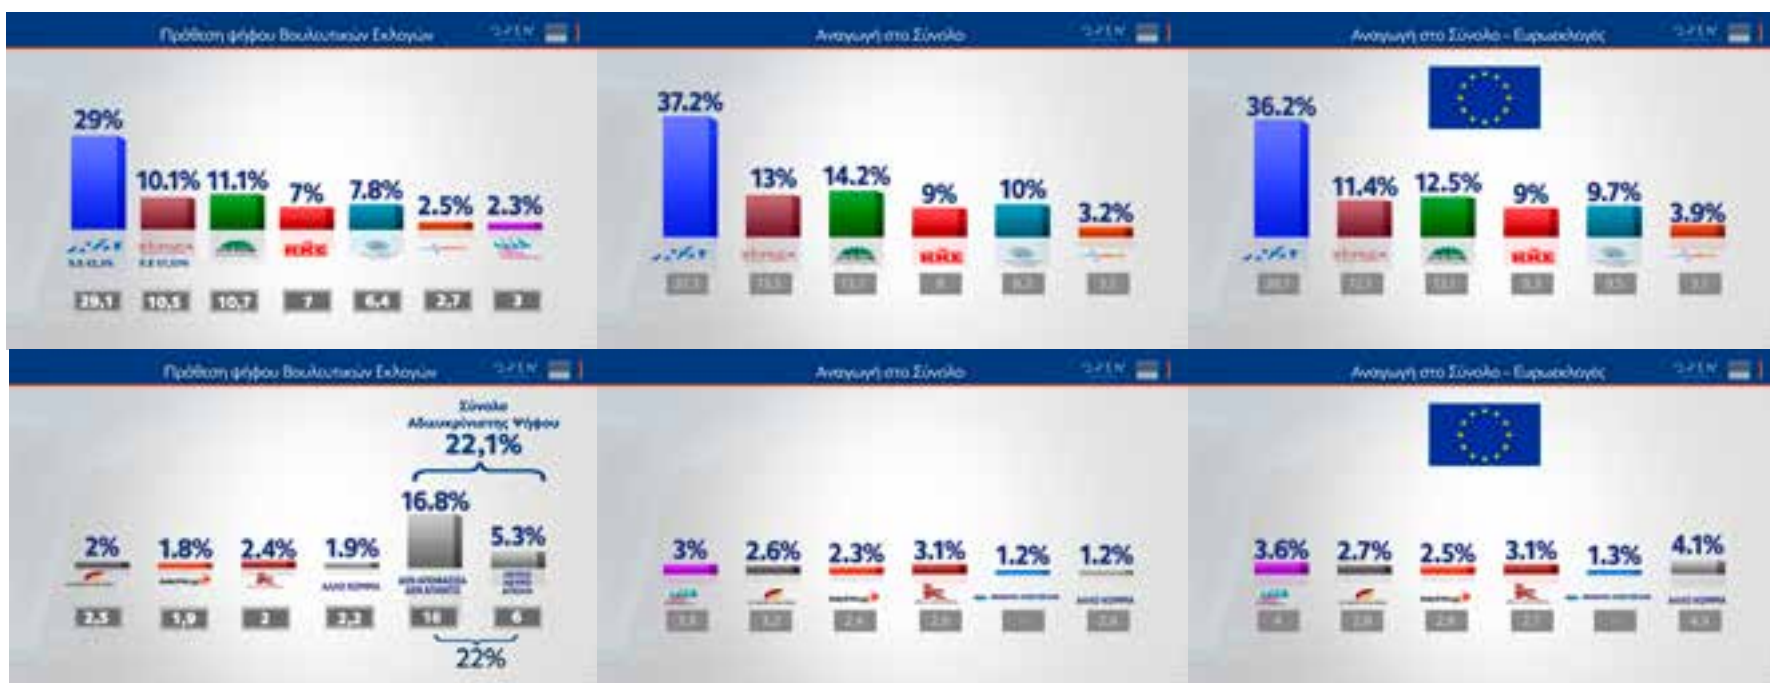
Πρόθεση ψήφου Βουλευτικών Εκλογών OPEN

29% 10.1% 11.1% 7% 7.8% 2.5% 2.3%

ΚΚΕ

29.1 10.5 10.7 7 6.4 2.7 3

Αναγωγή στο Σύνολο OPEN

37.2% 13% 14.2% 9% 10% 3.2%

ΚΚΕ

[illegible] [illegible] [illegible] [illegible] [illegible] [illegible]

Αναγωγή στο Σύνολο - Ευρωεκλογές OPEN

36.2% 11.4% 12.5% 9% 9.7% 3.9%

ΚΚΕ

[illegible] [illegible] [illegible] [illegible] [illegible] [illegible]

Πρόθεση ψήφου Βουλευτικών Εκλογών OPEN

Σύνολο Αδιευκρίνιστης Ψήφου 22,1%

2% 1.8% 2.4% 1.9% 16.8% 5.3%

ΑΛΛΟ ΚΟΜΜΑ

ΔΕΝ ΑΠΟΦΑΣΙΣΑ ΔΕΝ ΑΠΑΝΤΩ

ΛΕΥΚΟ ΑΚΥΡΟ ΑΠΟΧΗ

2.5 1.9 2 2.3 16 6

22%

Αναγωγή στο Σύνολο OPEN

3% 2.6% 2.3% 3.1% 1.2% 1.2%

ΑΛΛΟ ΚΟΜΜΑ

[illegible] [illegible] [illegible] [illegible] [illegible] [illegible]

Αναγωγή στο Σύνολο - Ευρωεκλογές OPEN

3.6% 2.7% 2.5% 3.1% 1.3% 4.1%

ΑΛΛΟ ΚΟΜΜΑ

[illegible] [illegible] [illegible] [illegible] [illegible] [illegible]